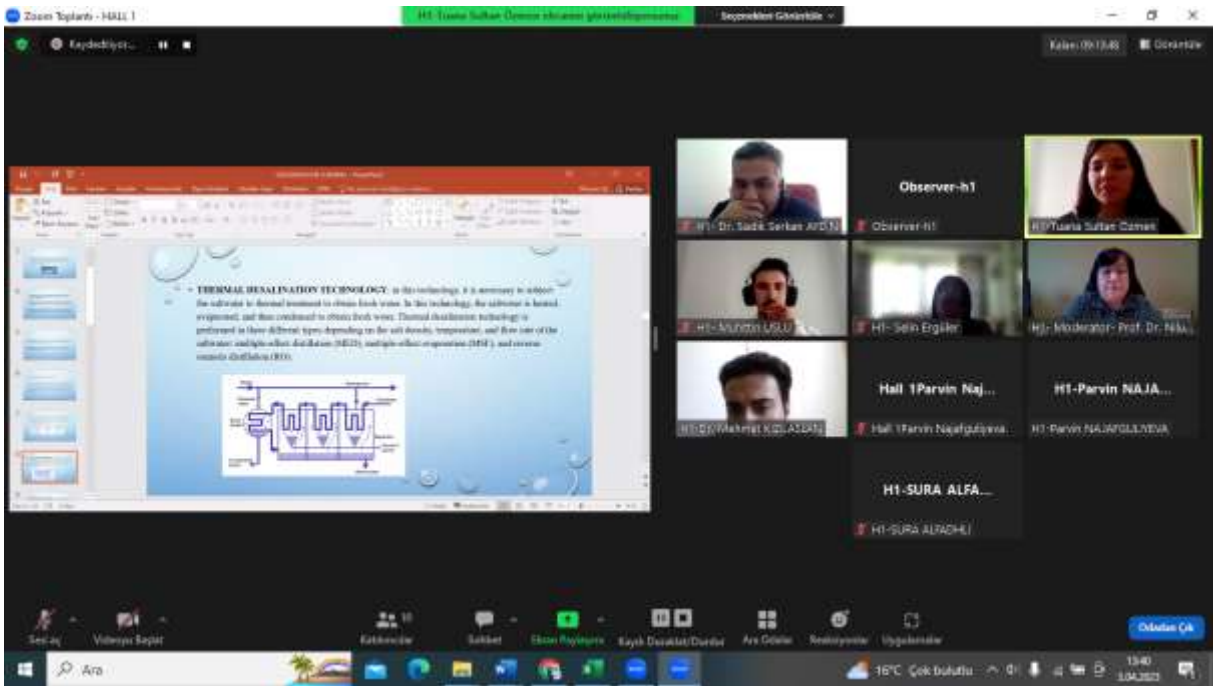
Zoom Toplantı - HALL 1

H1-Tuana Sultan Özmen ekranını görüntülüyorsunuz

Seçenekleri Görüntüle

Kaydediliyor...

Kalan: 09:13:48

Görüntüle

THERMAL DESALINATION TECHNOLOGY: In this technology, it is necessary to subject the saltwater to thermal treatment to obtain fresh water. In this technology, the saltwater is heated, evaporated, and then condensed to obtain fresh water. Thermal desalination technology is performed in three different types depending on the salt density, temperature, and flow rate of the saltwater: multiple-effect distillation (MED), multiple-effect evaporation (MEE), and reverse osmosis distillation (RO).

H1- Dr. Sadık Serkan AYDIN

Observer-h1

Observer-h1

H1-Tuana Sultan Özmen

H1- Muhittin USLU

H1- Selin Ergüler

H1- Moderator- Prof. Dr. Nilü...

H1-Dr. Mehmet KIZILASLAN

Hall 1Parvin Naj...

Hall 1Parvin Najafguliyeva

H1-Parvin NAJA...

H1-Parvin NAJAFGULIYEVA

H1-SURA ALFA...

H1-SURA ALFADHLI

Sesi aç

Videoyu Başlat

Katılımcılar

Sohbet

Ekran Paylaşımı

Kaydı Duraklat/Durdur

Ara Odalar

Reaksiyonlar

Uygulamalar

Odadan Çık

Ara

16°C Çok bulutlu

13:40

3.04.2023